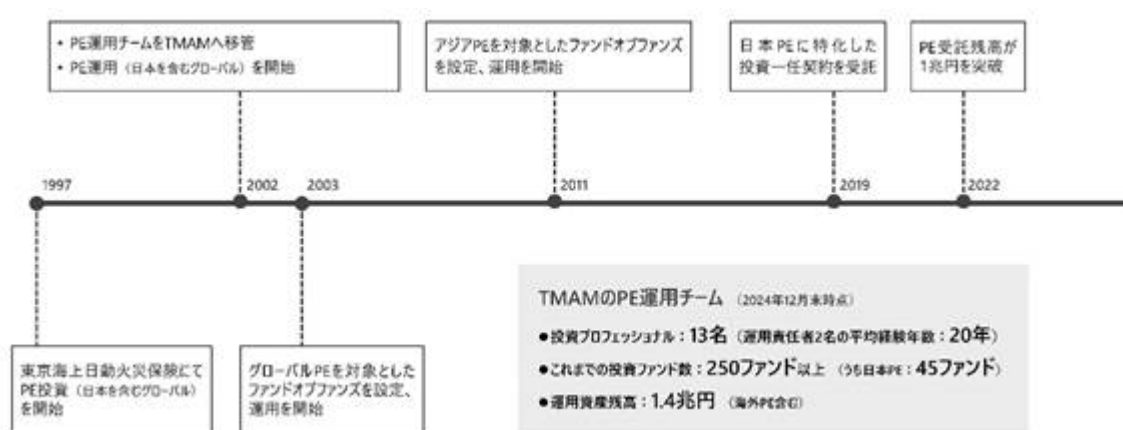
• PE運用チームをTMAMへ移管
• PE運用（日本を含むグローバル）を開始

アジアPEを対象としたファンドオブファンズを設定、運用を開始

日本PEに特化した投資一任契約を受託

PE受託残高が1兆円を突破

1997

2002

2003

2011

2019

2022

東京海上日動火災保険にてPE投資（日本を含むグローバル）を開始

グローバルPEを対象としたファンドオブファンズを設定、運用を開始

TMAMのPE運用チーム（2024年12月末時点）

●投資プロフェッショナル：13名（運用責任者2名の平均経験年数：20年）

●これまでの投資ファンド数：250ファンド以上（うち日本PE：45ファンド）

●運用資産残高：1.4兆円（海外PE含む）